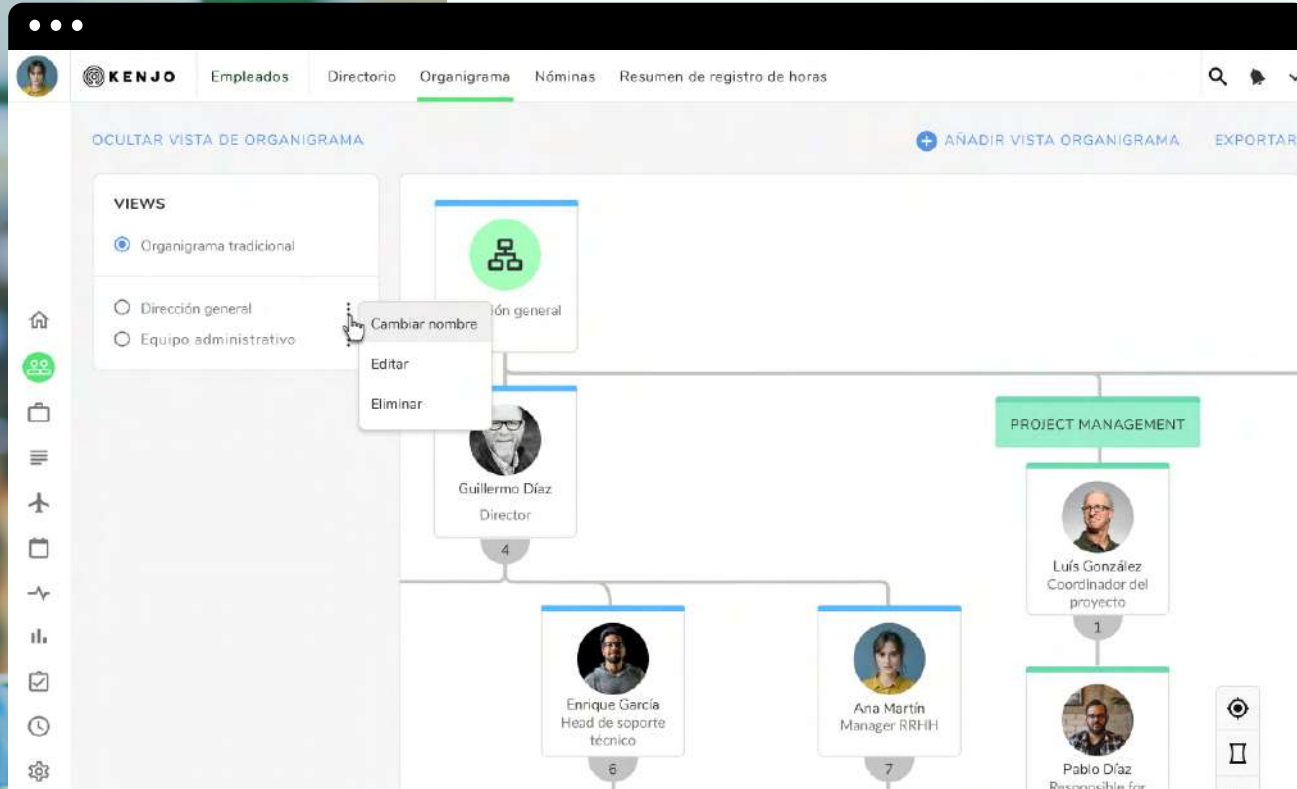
KENJO Empleados Directorio Organigrama Nóminas Resumen de registro de horas

OCULTAR VISTA DE ORGANIGRAMA

AÑADIR VISTA ORGANIGRAMA EXPORTAR

VIEWS

Organigrama tradicional

Dirección general

Equipo administrativo

Cambiar nombre

Editar

Eliminar

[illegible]ión general

Guillermo Díaz
Director
4

PROJECT MANAGEMENT

Luís González
Coordinador del proyecto
1

Enrique García
Head de soporte técnico
6

Ana Martín
Manager RRHH
7

Pablo Díaz
Responsible for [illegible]